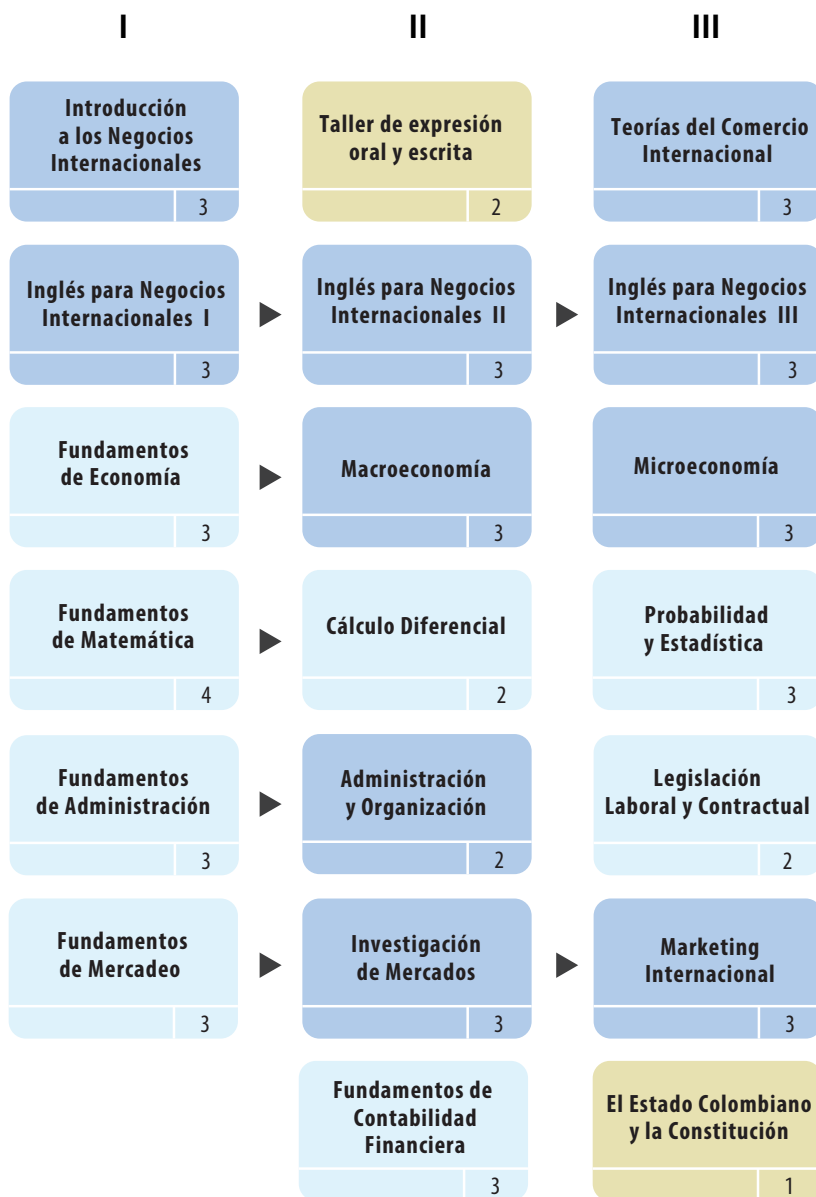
I

Introducción a los Negocios Internacionales
3

Inglés para Negocios Internacionales I
3

Fundamentos de Economía
3

Fundamentos de Matemática
4

Fundamentos de Administración
3

Fundamentos de Mercadeo
3

II

Taller de expresión oral y escrita
2

Inglés para Negocios Internacionales II
3

Macroeconomía
3

Cálculo Diferencial
2

Administración y Organización
2

Investigación de Mercados
3

Fundamentos de Contabilidad Financiera
3

III

Teorías del Comercio Internacional
3

Inglés para Negocios Internacionales III
3

Microeconomía
3

Probabilidad y Estadística
3

Legislación Laboral y Contractual
2

Marketing Internacional
3

El Estado Colombiano y la Constitución
1